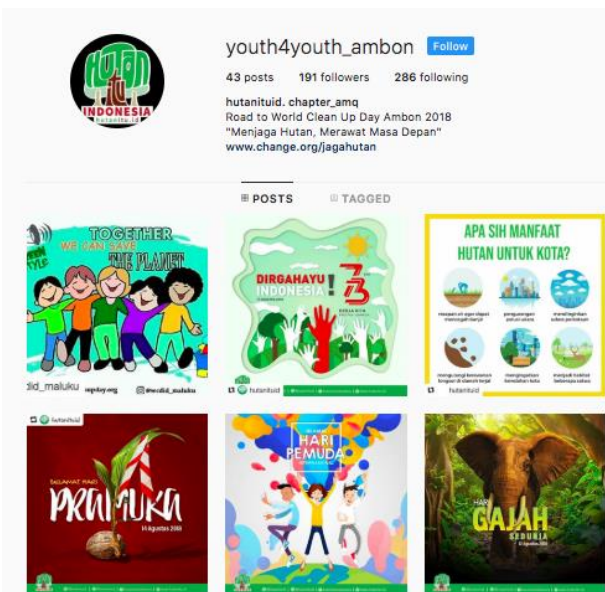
HUTAN itu INDONESIA
hutanitu.id

youth4youth_ambon Follow

43 posts 191 followers 286 following

hutanituid. chapter_amq
Road to World Clean Up Day Ambon 2018
"Menjaga Hutan, Merawat Masa Depan"
www.change.org/jagahutan

POSTS TAGGED

TOGETHER WE CAN SAVE THE PLANET
did_maluku

DIRGAHAYU INDONESIA! 73
hutanituid

APA SIH MANFAAT HUTAN UNTUK KOTA?
hutanituid

hutanituid
SELAMAT HARI PRAMUKA
14 Agustus 2018

HARI PEMUDA

HARI GAJAH SEDUNIA